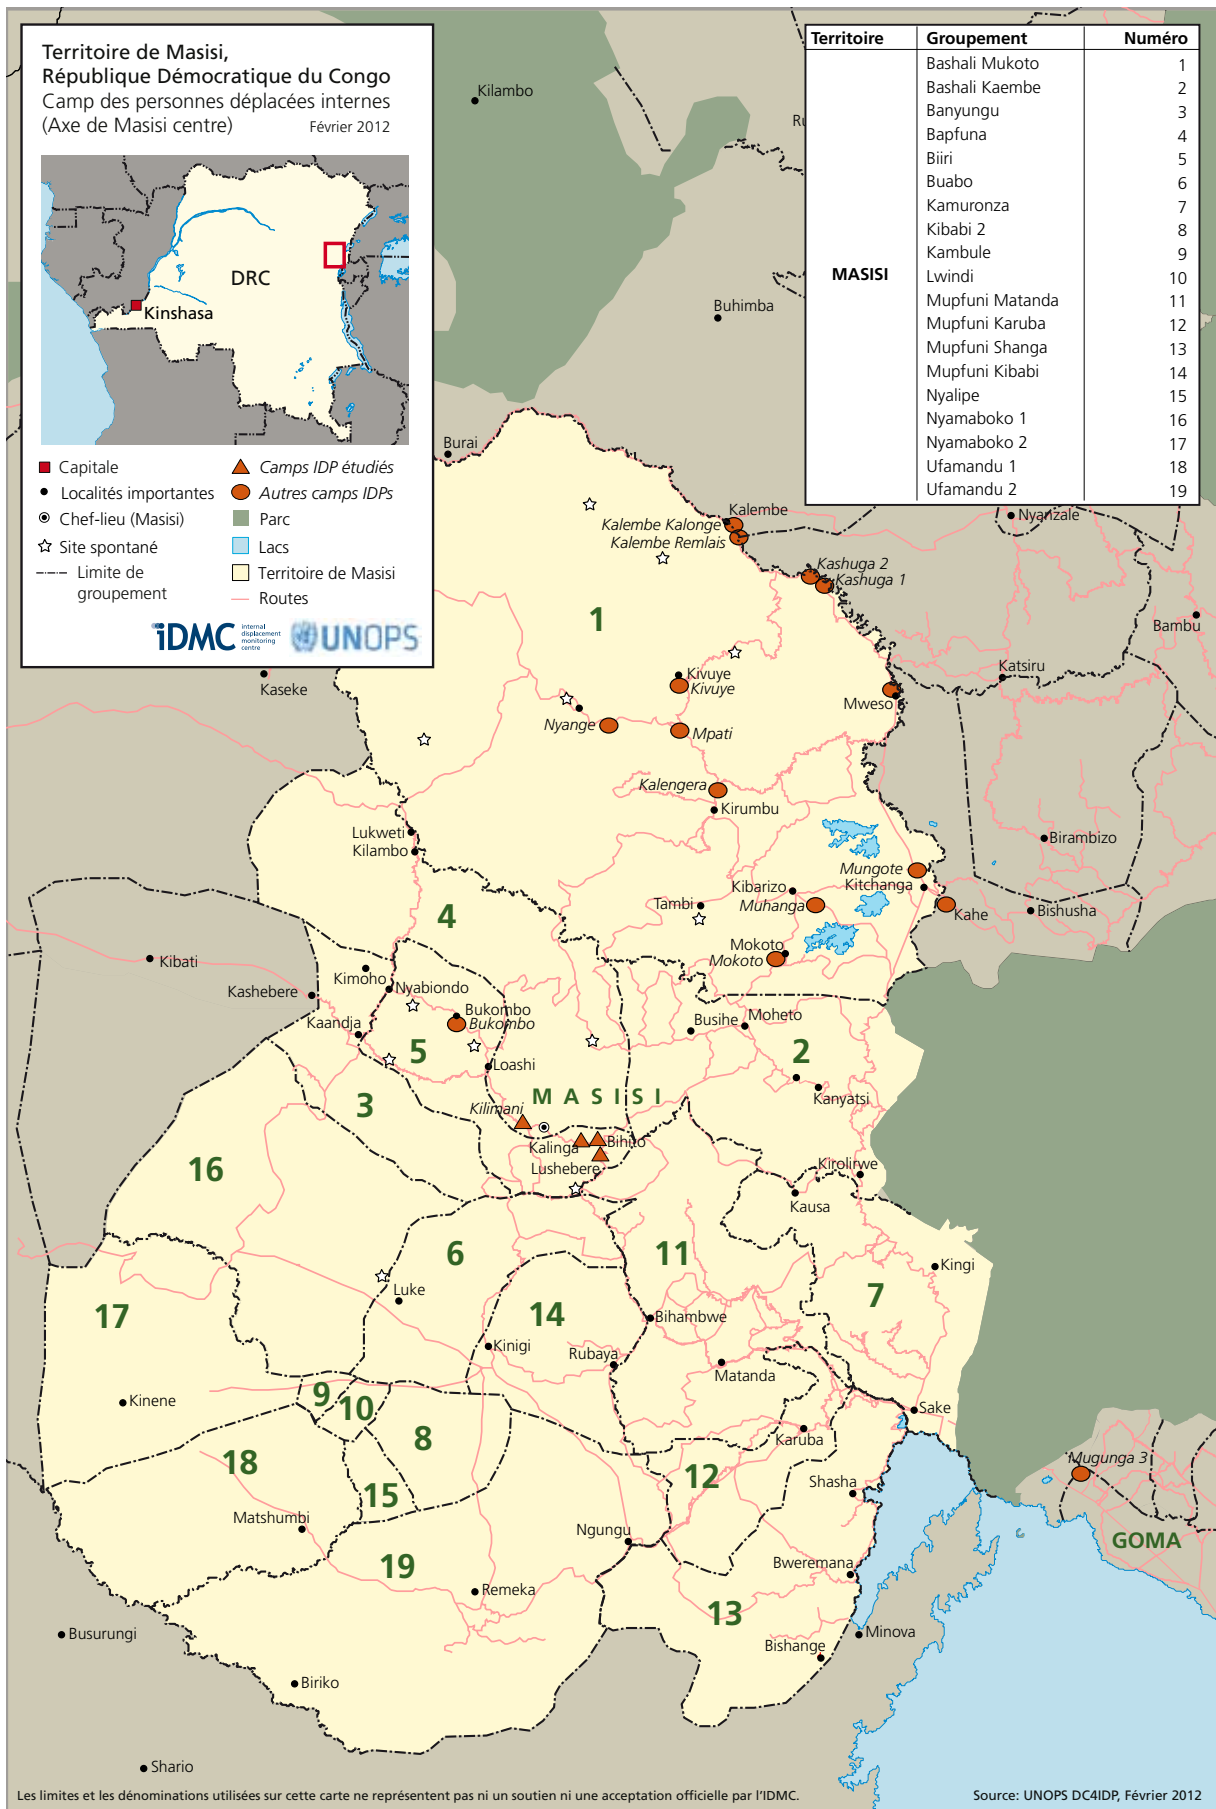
Territoire de Masisi,
République Démocratique du Congo
Camp des personnes déplacées internes
(Axe de Masisi centre)
Février 2012

DRC
Kinshasa

Capitale
Localités importantes
Chef-lieu (Masisi)
Site spontané
Limite de groupement
Camps IDP étudiés
Autres camps IDPs
Parc
Lacs
Territoire de Masisi
Routes

iDMC internal displacement monitoring centre
UNOPS

| Territoire | Groupement | Numéro |
|---|---|---|
| MASISI | Bashali Mukoto | 1 |
| | Bashali Kaembe | 2 |
| | Banyungu | 3 |
| | Bapfuna | 4 |
| | Biiri | 5 |
| | Buabo | 6 |
| | Kamuronza | 7 |
| | Kibabi 2 | 8 |
| | Kambule | 9 |
| | Lwindi | 10 |
| | Mupfuni Matanda | 11 |
| | Mupfuni Karuba | 12 |
| | Mupfuni Shanga | 13 |
| | Mupfuni Kibabi | 14 |
| | Nyalipe | 15 |
| | Nyamaboko 1 | 16 |
| | Nyamaboko 2 | 17 |
| | Ufamandu 1 | 18 |
| | Ufamandu 2 | 19 |

Kilambo
Ru
Buhimba
Burai
Kalembe
Kalembe Kalonge
Kalembe Remlais
Nyanzale
Kashuga 2
Kashuga 1
Bambu
Katsiru
Mweso
Kaseke
1
Kivuye
Kivuye
Nyange
Mpati
Kalengera
Kirumbu
Birambizo
Lukweti
Kilambo
Mungote
Kitchanga
Kahe
Bishusha
Kibarizo
Muhanga
Tambi
4
Mokoto
Mokoto
Kibati
Kimoho
Nyabiondo
Kashebere
Bukombo
Bukombo
Kaandja
5
Loashi
Busihe
Moheto
2
Kanyatsi
3
M A S I S I
Kilimani
Kalinga
Bihito
Lushebere
16
Kirolirwe
Kausa
6
11
Kingi
Luke
17
14
7
Bihambwe
Kinigi
Rubaya
Matanda
Kinene
9
10
8
Sake
Karuba
18
Mugunga 3
15
12
Shasha
Matshumbi
GOMA
Ngungu
19
Bweremana
Remeka
13
Busurungi
Minova
Bishange
Biriko
Shario

Les limites et les dénominations utilisées sur cette carte ne représentent pas ni un soutien ni une acceptation officielle par l'IDMC.
Source: UNOPS DC4IDP, Février 2012